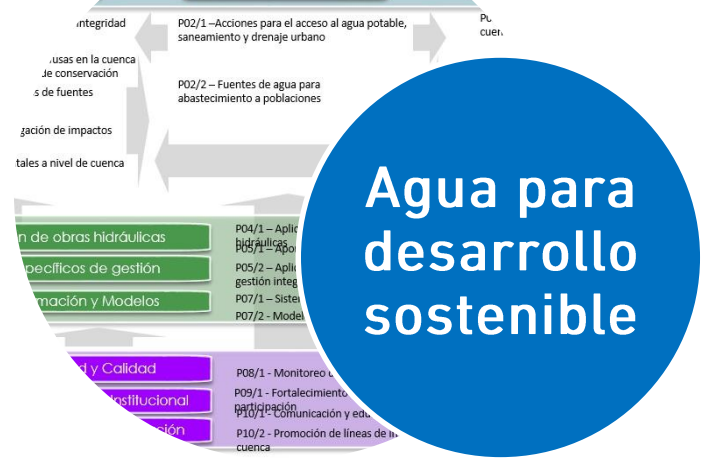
ntegridad

P02/1 –Acciones para el acceso al agua potable, saneamiento y drenaje urbano

Po
cuen

usas en la cuenca
de conservación

s de fuentes

P02/2 – Fuentes de agua para abastecimiento a poblaciones

gación de impactos

tales a nivel de cuenca

n de obras hidráulicas

P04/1 – Aplic
hidráulicas

pecíficos de gestión

P05/1 – Apoy

P05/2 – Aplic
gestión integ

mación y Modelos

P07/1 – Siste

P07/2 - Model

d y Calidad

P08/1 - Monitoreo d

nstitucional

P09/1 - Fortalecimiento
participación

P10/1 - Comunicación y edu

ción

P10/2 - Promoción de líneas de in
cuenca

Agua para desarrollo sostenible